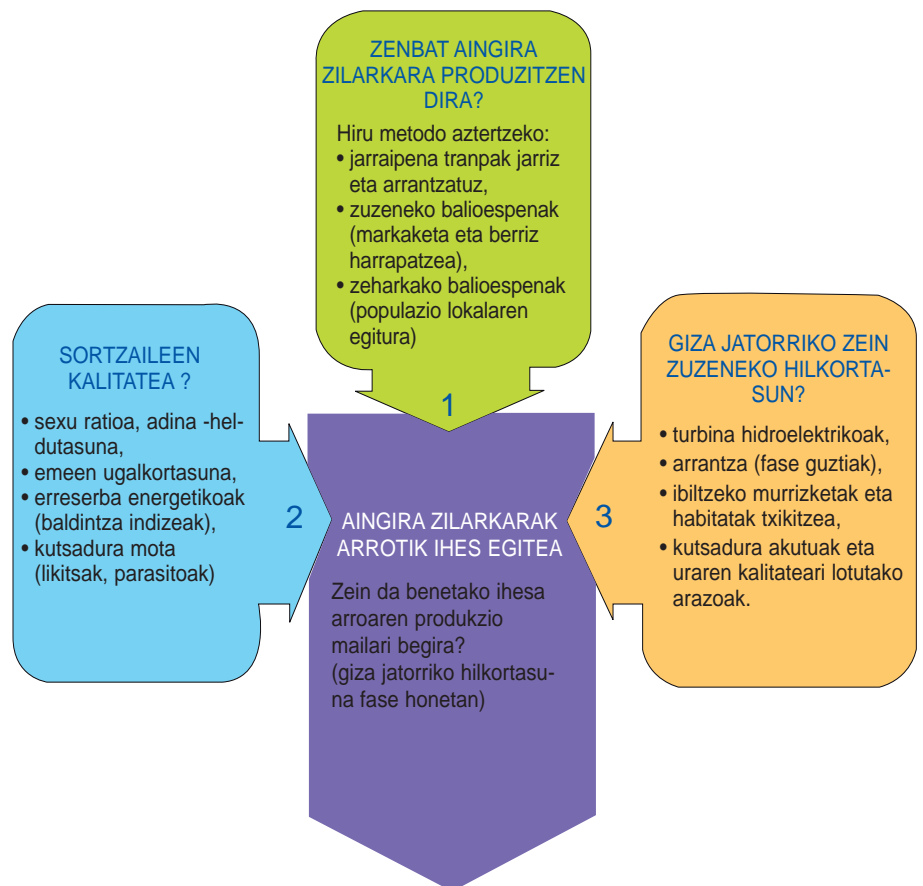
ZENBAT AINGIRA ZILARKARA PRODUZITZEN DIRA?

Hiru metodo aztertzeko:
• jarraipena tranpak jarriz eta arrantzatuz,
• zuzeneko balioespenak (markaketa eta berriz harrapatzea),
• zeharkako balioespenak (populazio lokalaren egitura)

1

SORTZAILEEN KALITATEA ?

• sexu ratioa, adina -heldutasuna,
• emeen ugalkortasuna,
• erreserba energetikoak (baldintza indizeak),
• kutsadura mota (likitsak, parasitoak)

2

GIZA JATORRIKO ZEIN ZUZENEKO HILKORTASUN?

• turbina hidroelektrikoak,
• arrantza (fase guztiak),
• ibiltzeko murrizketak eta habitatak txikitzea,
• kutsadura akutuak eta uraren kalitateari lotutako arazoak.

3

AINGIRA ZILARKARAK ARROTIK IHES EGITEA

Zein da benetako ihesa arroaren produkzio mailari begira? (giza jatorriko hilkortasuna fase honetan)